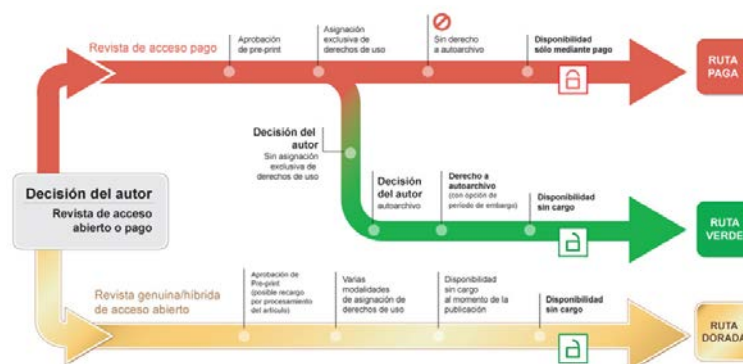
Revista de acceso pago

Aprobación de pre-print

Asignación exclusiva de derechos de uso

Sin derecho a autoarchivo

Disponibilidad sólo mediante pago

RUTA PAGA

Decisión del autor
Sin asignación exclusiva de derechos de uso

Decisión del autor
autoarchivo

Derecho a autoarchivo (con opción de período de embargo)

Disponibilidad sin cargo

RUTA VERDE

Decisión del autor
Revista de acceso abierto o pago

Revista genuina/híbrida de acceso abierto

Aprobación de Pre-print (posible recargo por procesamiento del artículo)

Varias modalidades de asignación de derechos de uso

Disponibilidad sin cargo al momento de la publicación

Disponibilidad sin cargo

RUTA DORADA